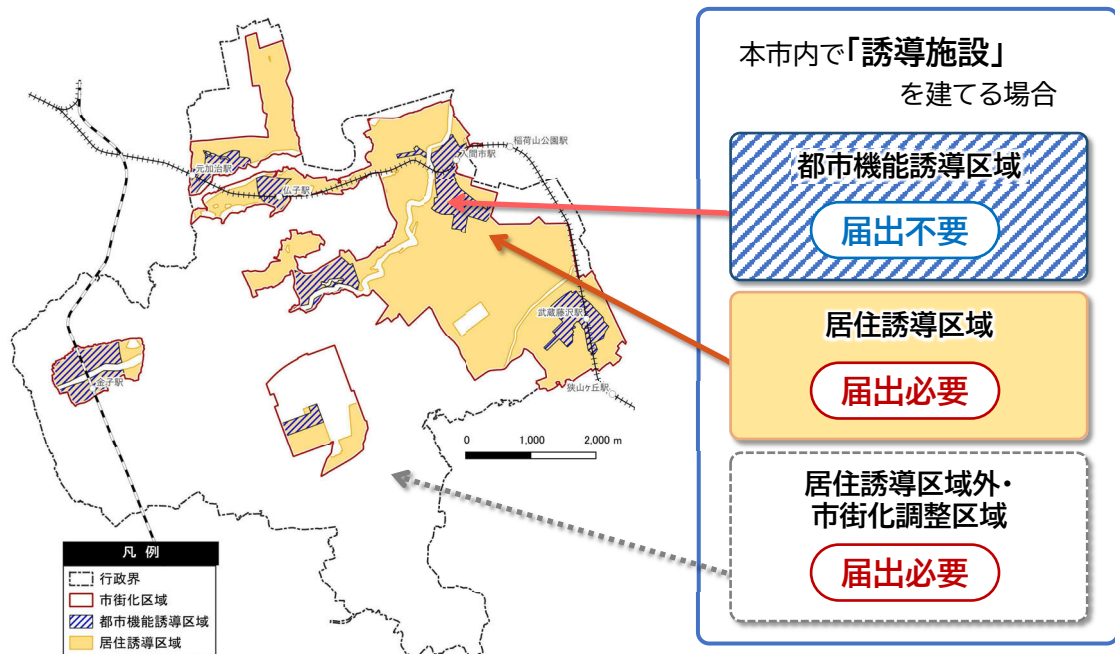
元加治駅
仏子駅
入間市駅
稲荷山公園駅
武蔵藤沢駅
狭山ヶ丘駅
金子駅

0 1,000 2,000 m

凡 例
行政界
市街化区域
都市機能誘導区域
居住誘導区域

本市内で「誘導施設」を建てる場合

都市機能誘導区域
届出不要

居住誘導区域
届出必要

居住誘導区域外・市街化調整区域
届出必要